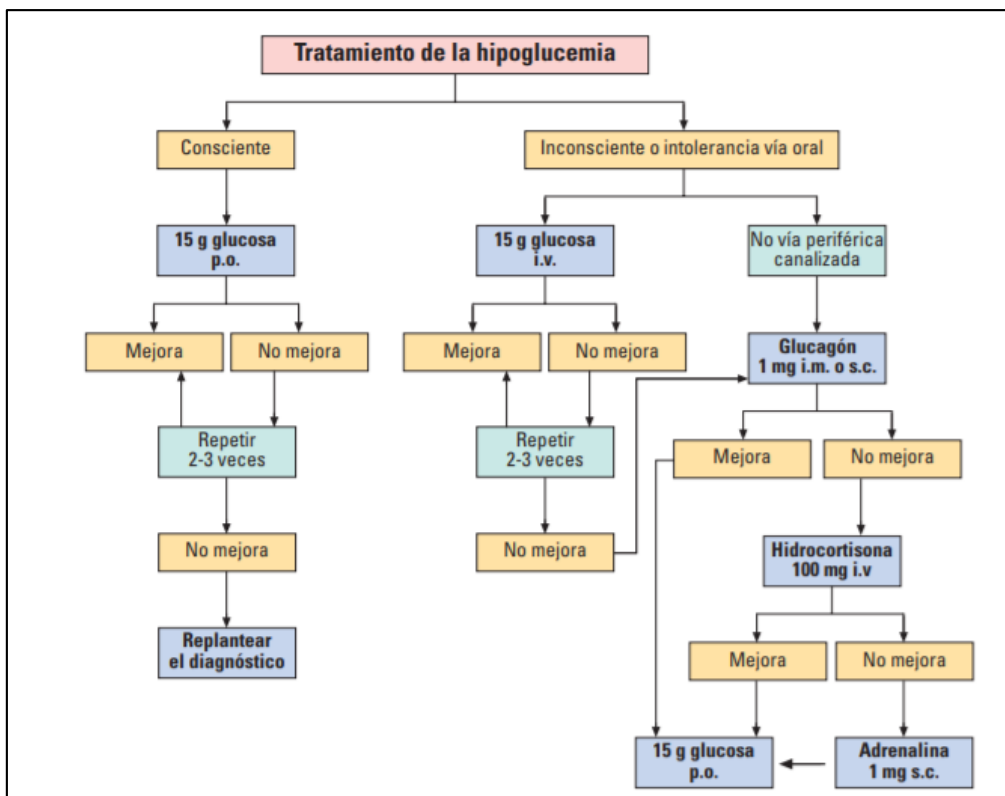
Tratamiento de la hipoglucemia

Consciente

Inconsciente o intolerancia vía oral

15 g glucosa p.o.

15 g glucosa i.v.

No vía periférica canalizada

Mejora

No mejora

Mejora

No mejora

Glucagón 1 mg i.m. o s.c.

Repetir 2-3 veces

Repetir 2-3 veces

Mejora

No mejora

No mejora

No mejora

Hidrocortisona 100 mg i.v

Replantear el diagnóstico

Mejora

No mejora

15 g glucosa p.o.

Adrenalina 1 mg s.c.